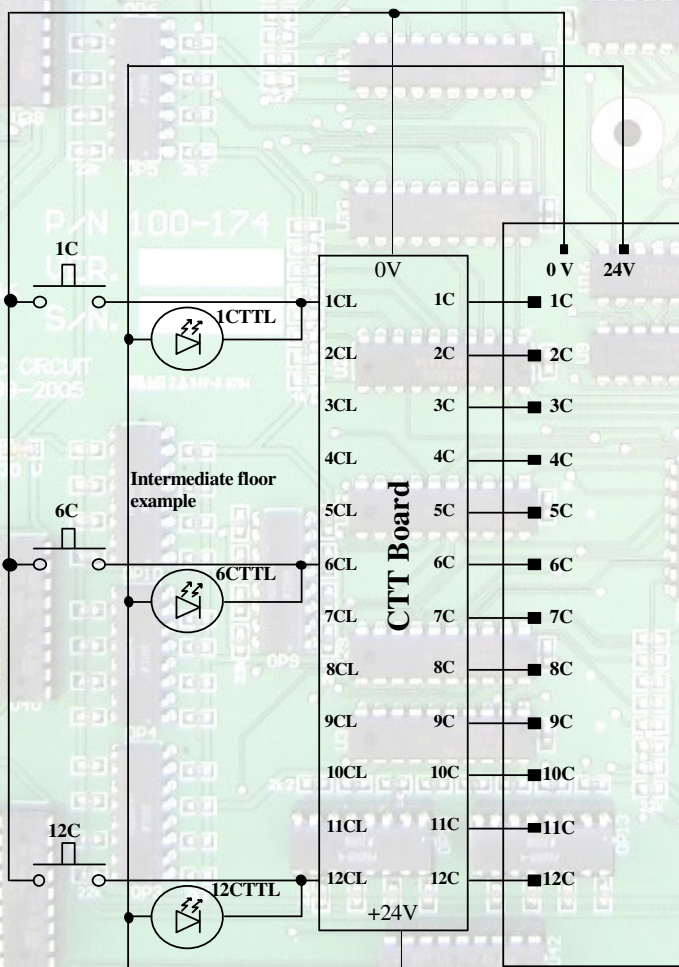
P/N 100-174

1C

1CTTL

Intermediate floor example

6C

6CTTL

12C

12CTTL

0V

CTT Board

| 1CL | 1C |
|---|---|
| 2CL | 2C |
| 3CL | 3C |
| 4CL | 4C |
| 5CL | 5C |
| 6CL | 6C |
| 7CL | 7C |
| 8CL | 8C |
| 9CL | 9C |
| 10CL | 10C |
| 11CL | 11C |
| 12CL | 12C |

+24V

0 V 24V

1C
2C
3C
4C
5C
6C
7C
8C
9C
10C
11C
12C